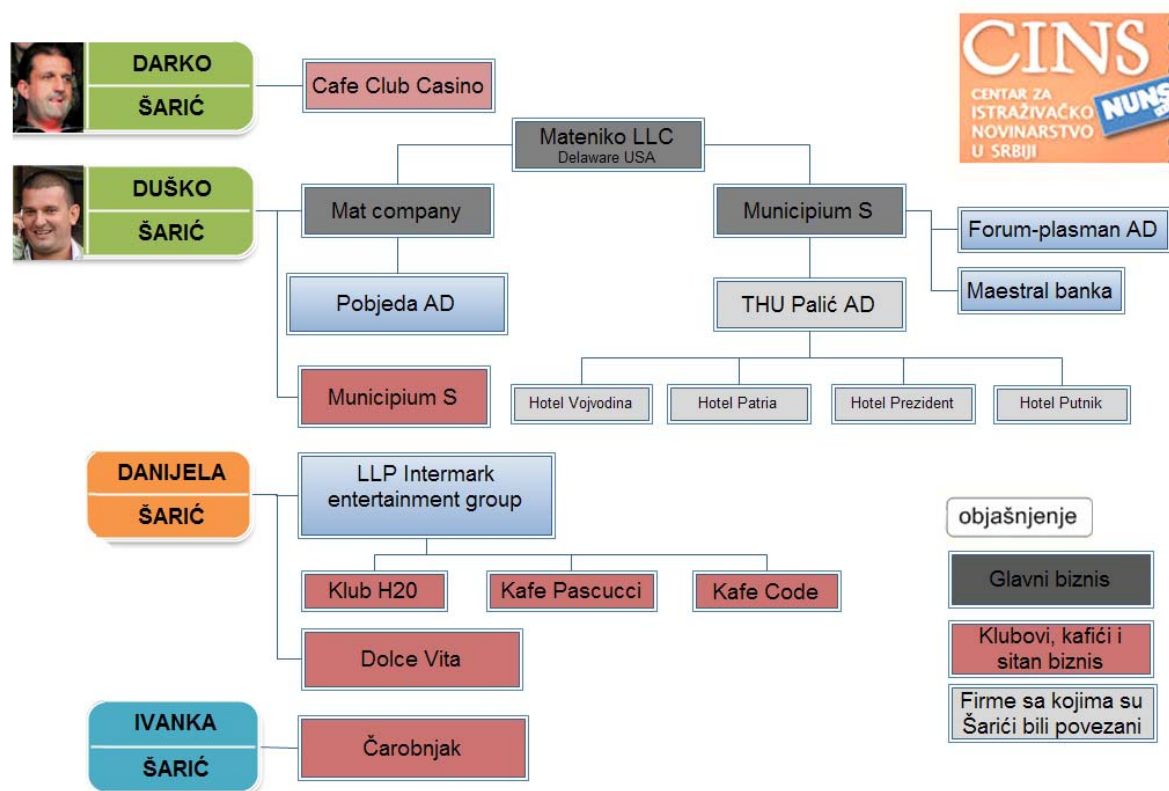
CINS
CENTAR ZA ISTRAŽIVAČKO NOVINARSTVO U SRBIJI
NUNS

DARKO
ŠARIĆ

Cafe Club Casino

Mateniko LLC
Delaware USA

DUŠKO
ŠARIĆ

Mat company

Municipium S

Forum-plasman AD

Maestral banka

Pobjeda AD

THU Palić AD

Municipium S

Hotel Vojvodina

Hotel Patria

Hotel Prezident

Hotel Putnik

DANIJELA
ŠARIĆ

LLP Intermark entertainment group

objašnjenje

Klub H20

Kafe Pascucci

Kafe Code

Glavni biznis

Dolce Vita

Klubovi, kafići i sitan biznis

Firme sa kojima su Šarići bili povezani

IVANKA
ŠARIĆ

Čarobnjak